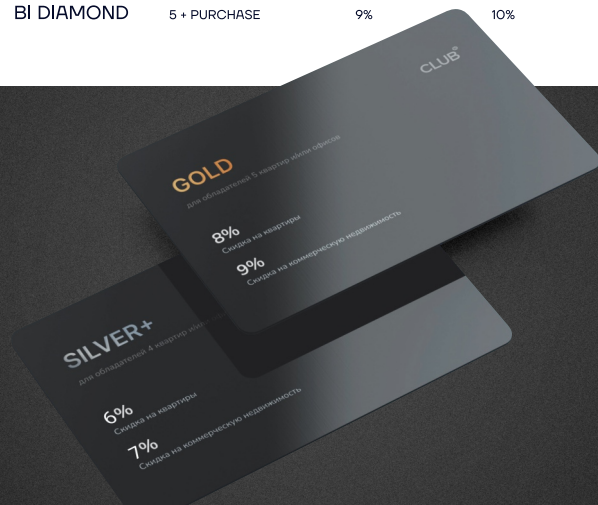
BI DIAMOND 5 + PURCHASE 9% 10%

CLUB®

GOLD

для обладателей 5 квартир или офисов

8%
Скидка на квартиры

9%
Скидка на коммерческую недвижимость

SILVER+

для обладателей 4 квартир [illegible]

6%
Скидка на квартиры

7%
Скидка на коммерческую недвижимость